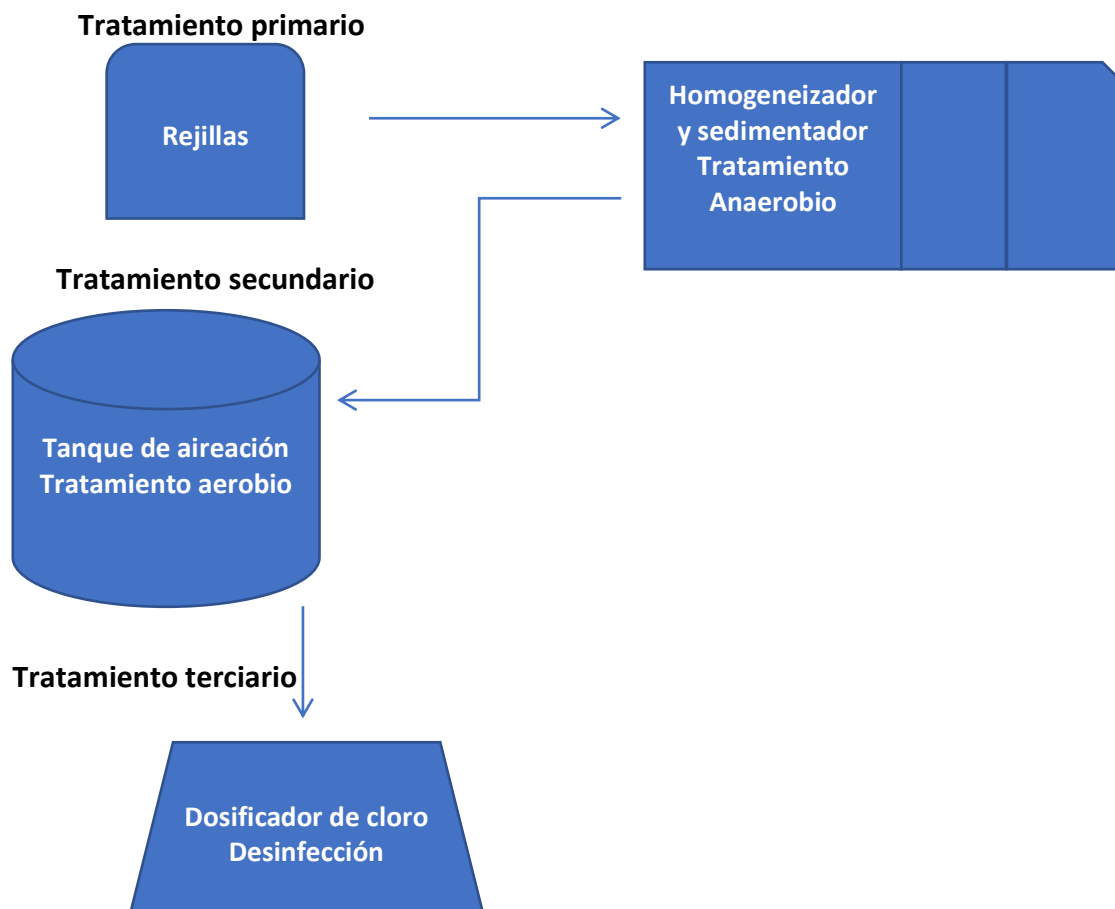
Tratamiento primario

Rejillas

Homogeneizador y sedimentador Tratamiento Anaerobio

Tratamiento secundario

Tanque de aireación Tratamiento aerobio

Tratamiento terciario

Dosificador de cloro Desinfección